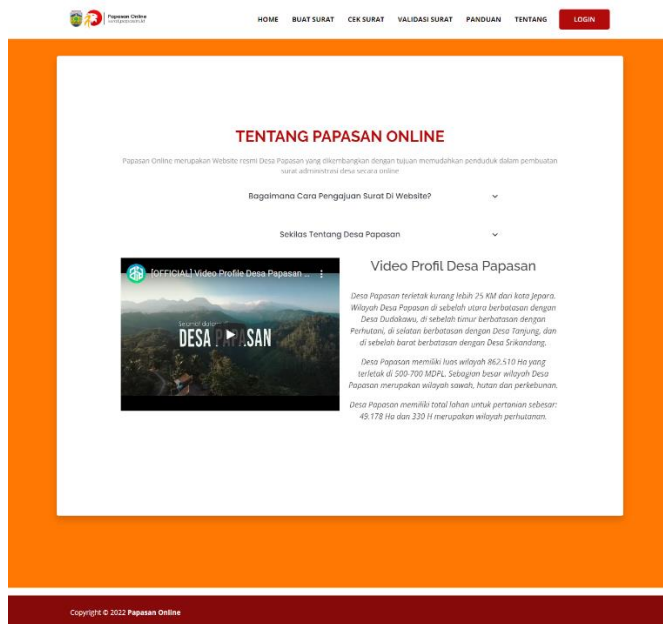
Papasan Online

HOME BUAT SURAT CEK SURAT VALIDASI SURAT PANDUAN TENTANG LOGIN

TENTANG PAPASAN ONLINE

Papasan Online merupakan Website resmi Desa Papasan yang dikembangkan dengan tujuan memudahkan penduduk dalam pembuatan surat administrasi desa secara online

Bagaimana Cara Pengajuan Surat Di Website?

Sekilas Tentang Desa Papasan

[OFFICIAL] Video Profile Desa Papasan ...

DESA PAPASAN

Video Profil Desa Papasan

Desa Papasan terletak kurang lebih 25 KM dari kota Jepara. Wilayah Desa Papasan di sebelah utara berbatasan dengan Desa Dudakawu, di sebelah timur berbatasan dengan Perhutani, di selatan berbatasan dengan Desa Tanjung, dan di sebelah barat berbatasan dengan Desa Srikandang.

Desa Papasan memiliki luas wilayah 862.510 Ha yang terletak di 500-700 MDPL. Sebagian besar wilayah Desa Papasan merupakan wilayah sawah, hutan dan perkebunan.

Desa Papasan memiliki total lahan untuk pertanian sebesar: 49.178 Ha dan 330 H merupakan wilayah perhutanan.

Copyright © 2022 Papasan Online